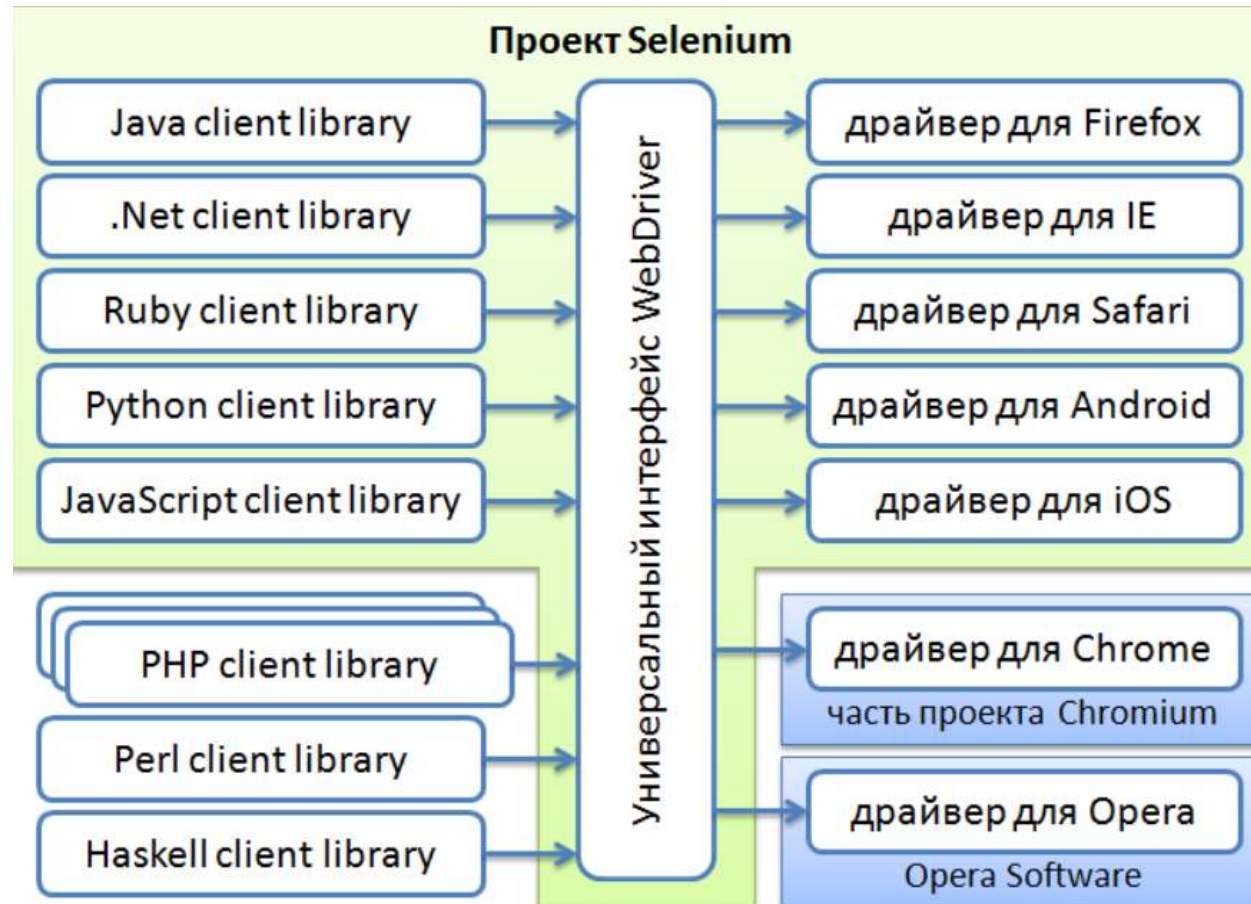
Проект Selenium

Java client library

.Net client library

Ruby client library

Python client library

JavaScript client library

PHP client library

Perl client library

Haskell client library

Универсальный интерфейс WebDriver

драйвер для Firefox

драйвер для IE

драйвер для Safari

драйвер для Android

драйвер для iOS

драйвер для Chrome

часть проекта Chromium

драйвер для Opera

Opera Software